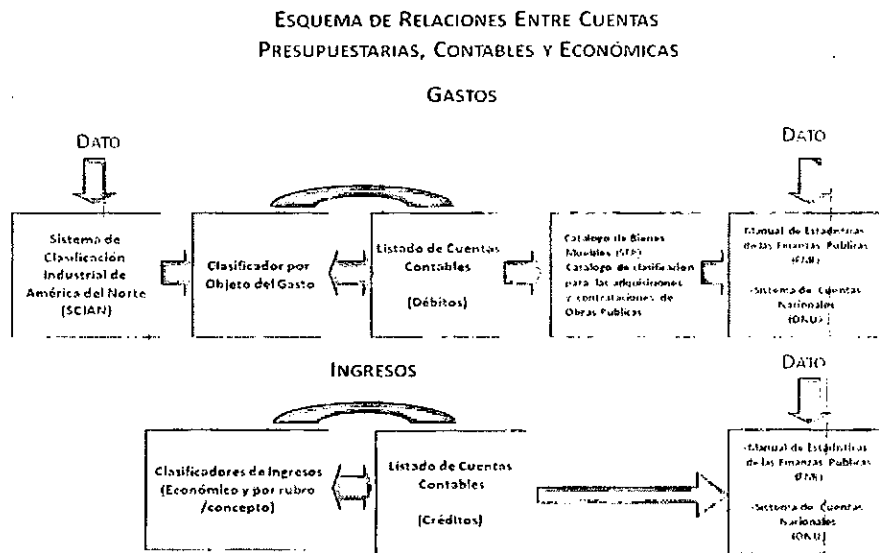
ESQUEMA DE RELACIONES ENTRE CUENTAS PRESUPUESTARIAS, CONTABLES Y ECONÓMICAS

GASTOS

DATO

DATO

Sistema de Clasificación Industrial de América del Norte (SCIAN)

Clasificador por Objeto del Gasto

Listado de Cuentas Contables

(Débitos)

Catalogo de Bienes Muebles (CBM) Catalogo de clasificacion para las adquisiciones y contrataciones de Obras Publicas

Manual de Estadisticas de las Finanzas Publicas (FMI)

Sistema de Cuentas Nacionales (ONU)

INGRESOS

DATO

Clasificadores de Ingresos (Económico y por rubro /concepto)

Listado de Cuentas Contables

(Créditos)

Manual de Estadisticas de las Finanzas Publicas (FMI)

Sistema de Cuentas Nacionales (ONU)